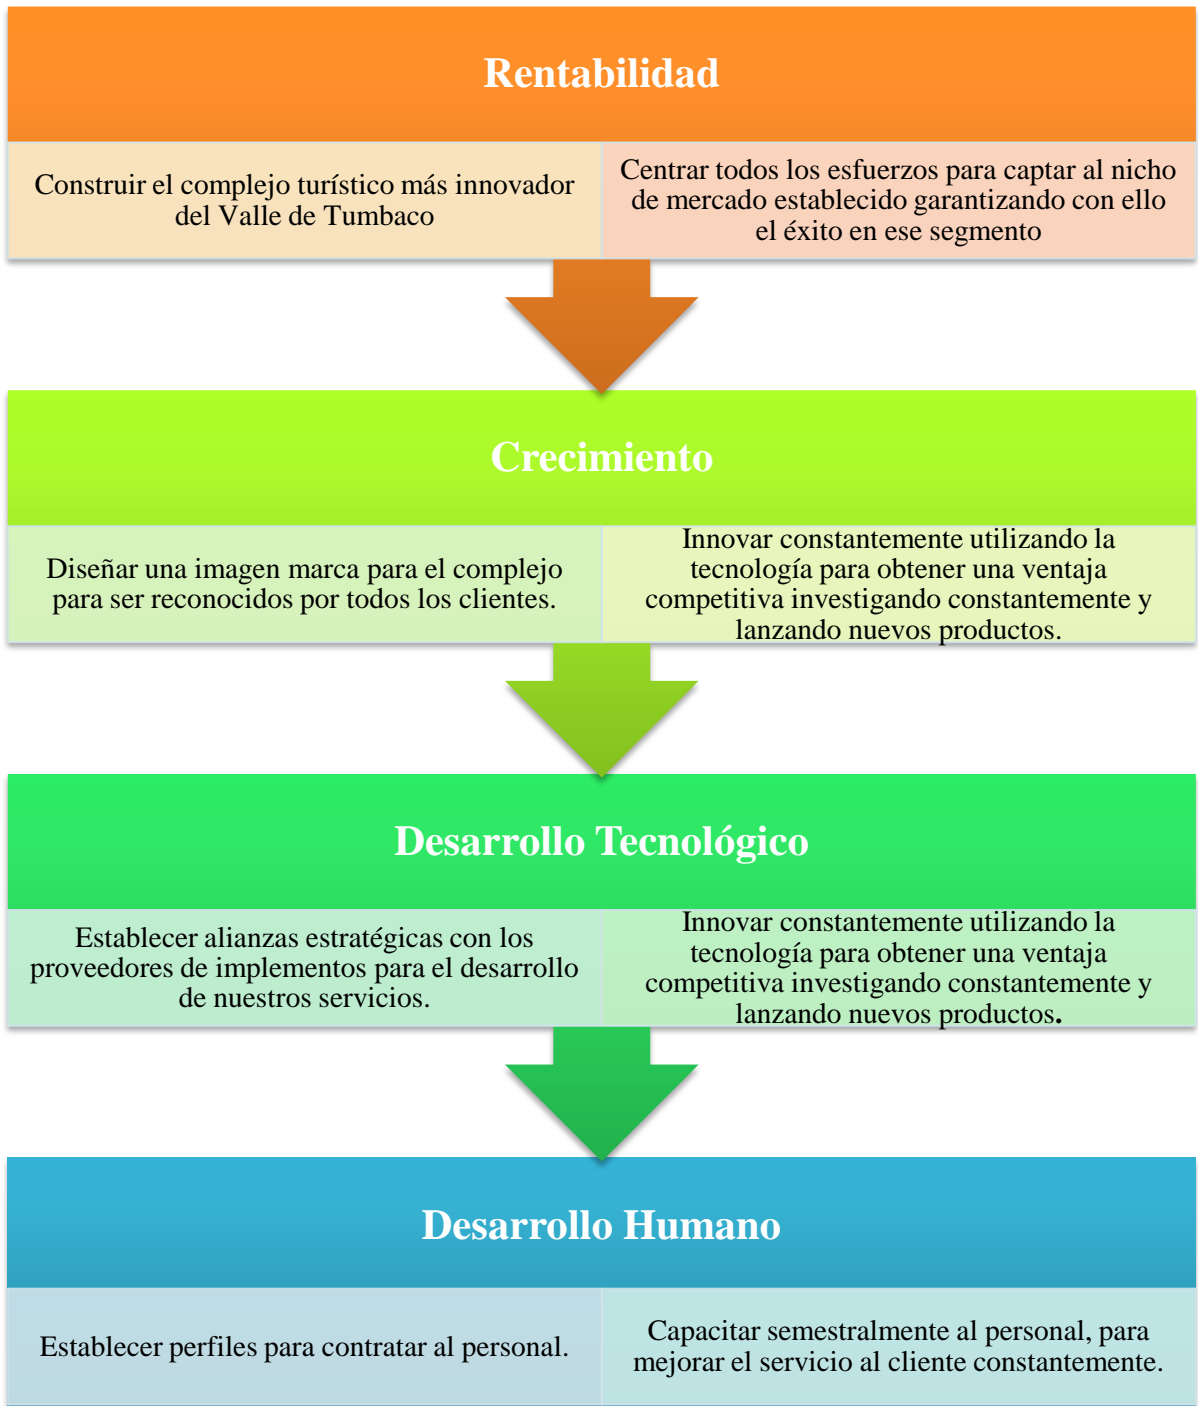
Rentabilidad

Construir el complejo turístico más innovador del Valle de Tumbaco

Centrar todos los esfuerzos para captar al nicho de mercado establecido garantizando con ello el éxito en ese segmento

Crecimiento

Diseñar una imagen marca para el complejo para ser reconocidos por todos los clientes.

Innovar constantemente utilizando la tecnología para obtener una ventaja competitiva investigando constantemente y lanzando nuevos productos.

Desarrollo Tecnológico

Establecer alianzas estratégicas con los proveedores de implementos para el desarrollo de nuestros servicios.

Innovar constantemente utilizando la tecnología para obtener una ventaja competitiva investigando constantemente y lanzando nuevos productos.

Desarrollo Humano

Establecer perfiles para contratar al personal.

Capacitar semestralmente al personal, para mejorar el servicio al cliente constantemente.